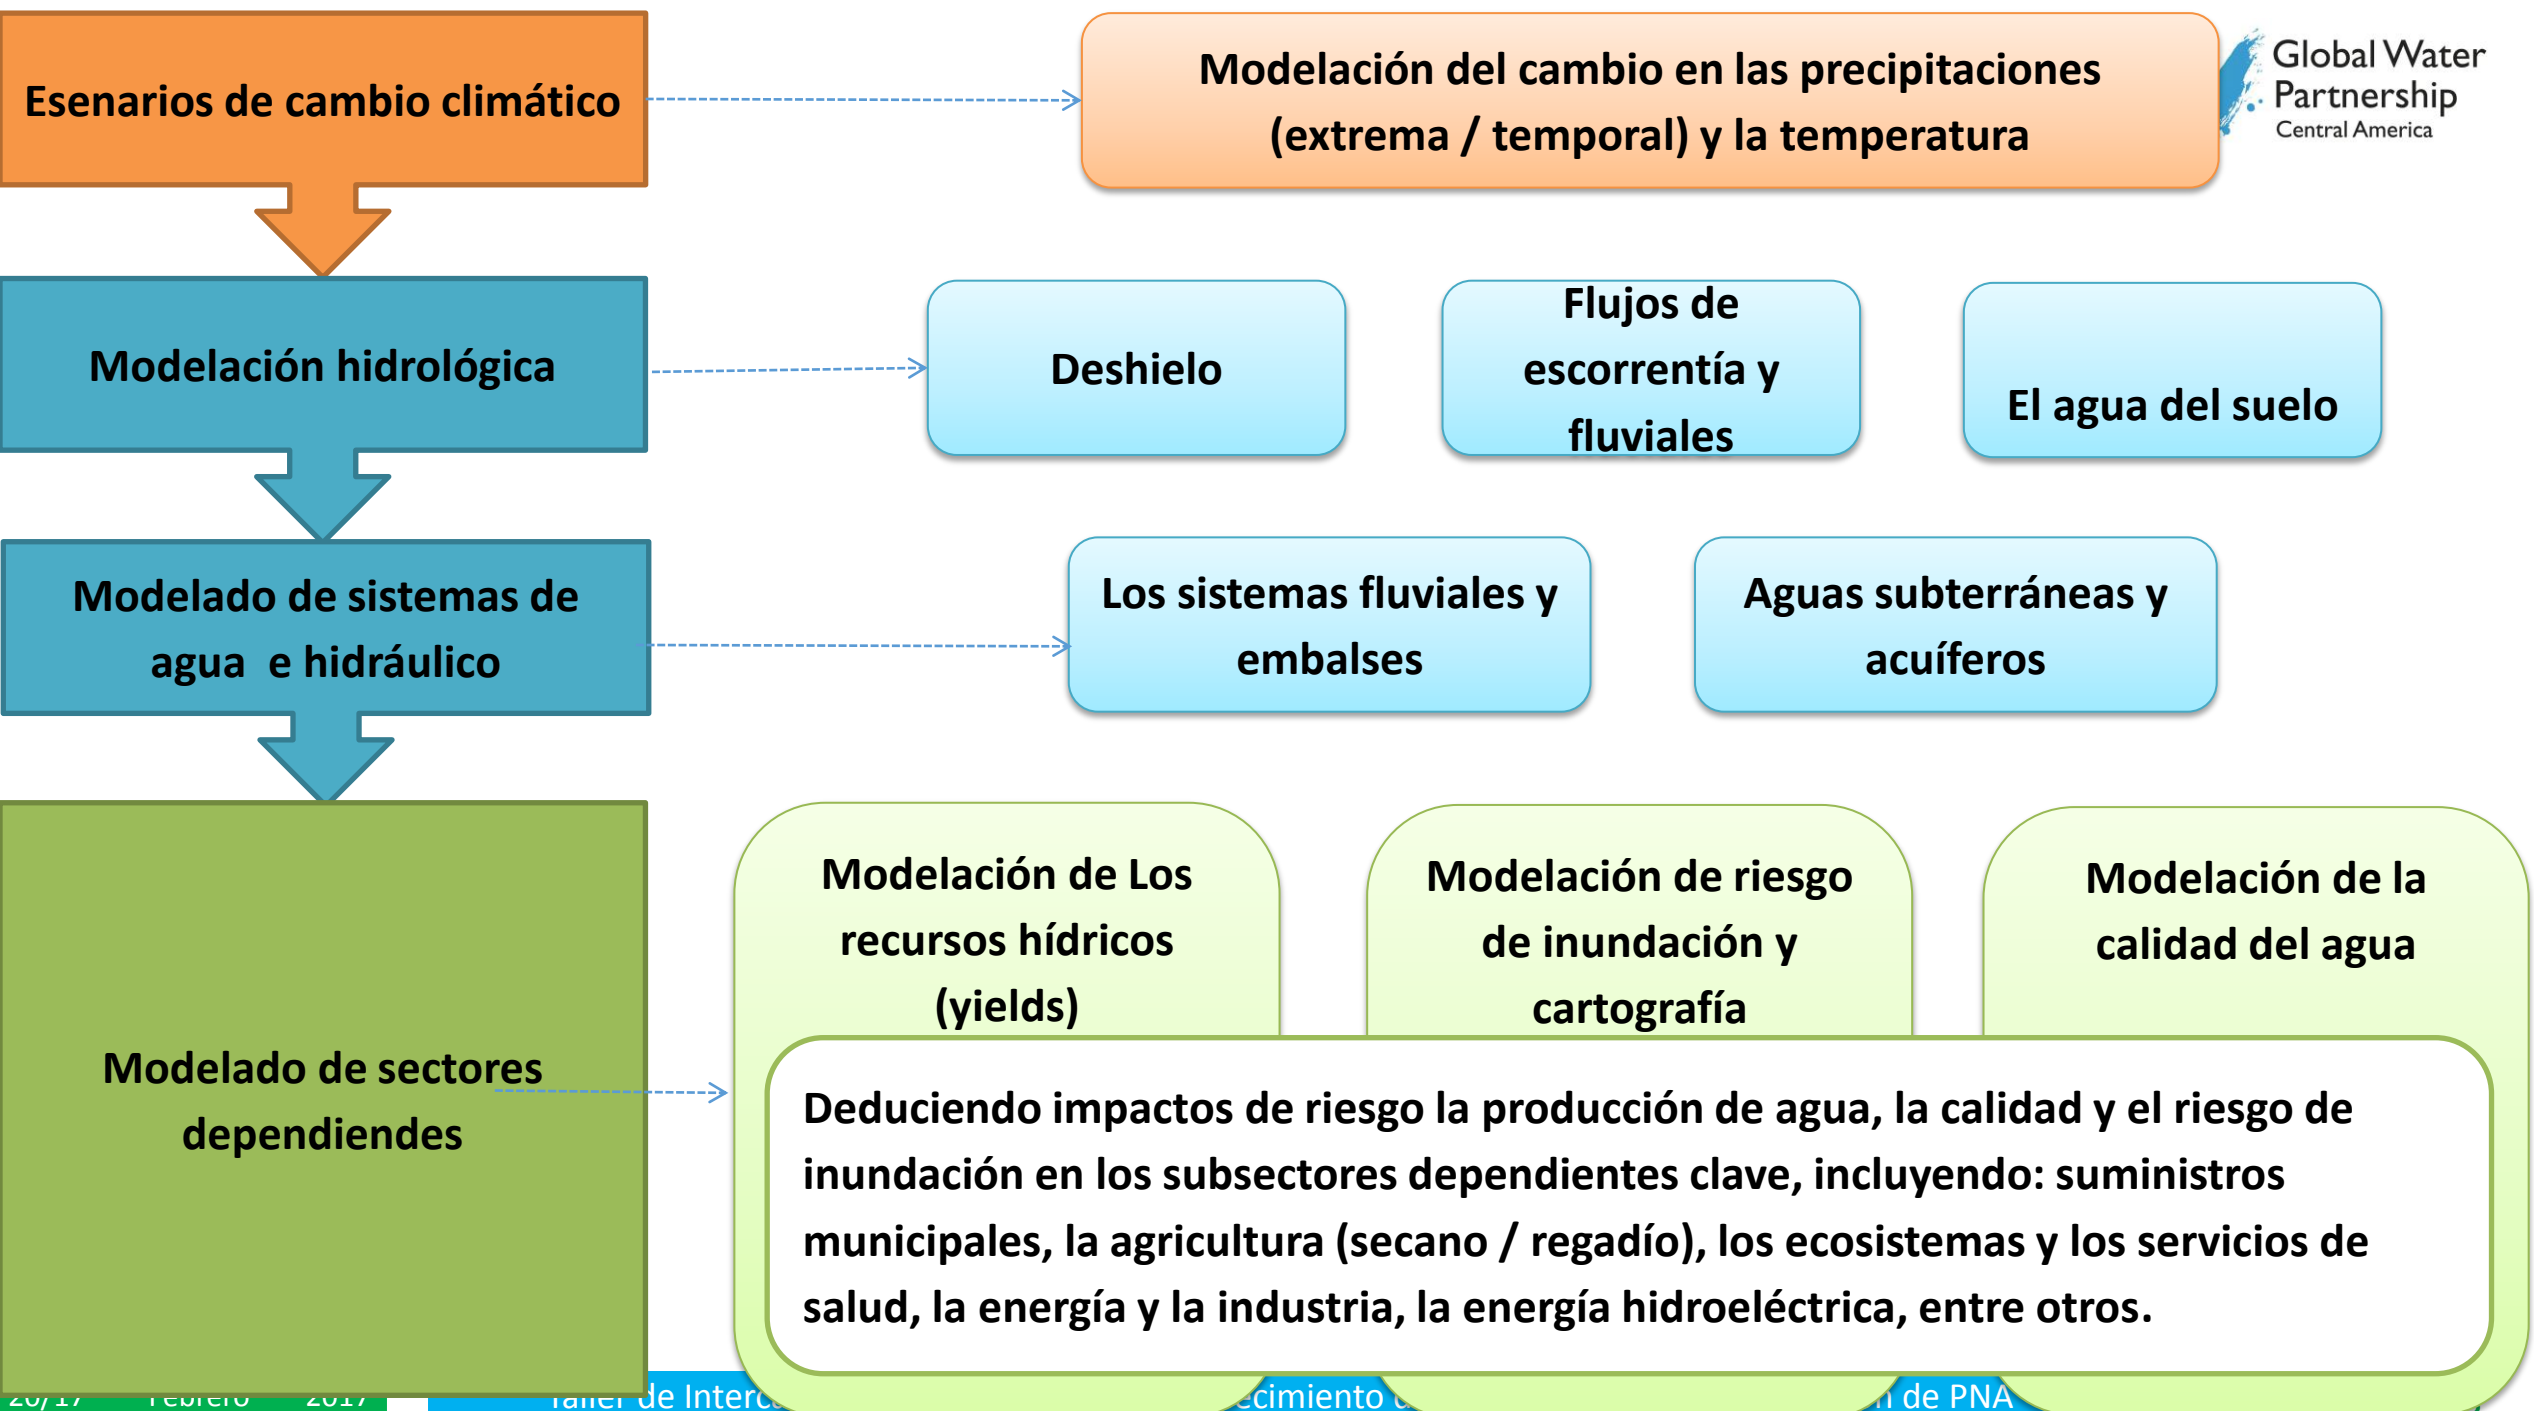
Esenarios de cambio climático

Modelación del cambio en las precipitaciones (extrema / temporal) y la temperatura

Global Water Partnership
Central America

Modelación hidrológica

Deshielo

Flujos de escorrentía y fluviales

El agua del suelo

Modelado de sistemas de agua e hidráulico

Los sistemas fluviales y embalses

Aguas subterráneas y acuíferos

Modelado de sectores dependiendes

Modelación de Los recursos hídricos (yields)

Modelación de riesgo de inundación y cartografía

Modelación de la calidad del agua

Deduciendo impactos de riesgo la producción de agua, la calidad y el riesgo de inundación en los subsectores dependientes clave, incluyendo: suministros municipales, la agricultura (secano / regadío), los ecosistemas y los servicios de salud, la energía y la industria, la energía hidroeléctrica, entre otros.

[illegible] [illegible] 2017 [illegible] de Interc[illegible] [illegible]ecimiento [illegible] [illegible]n de PNA